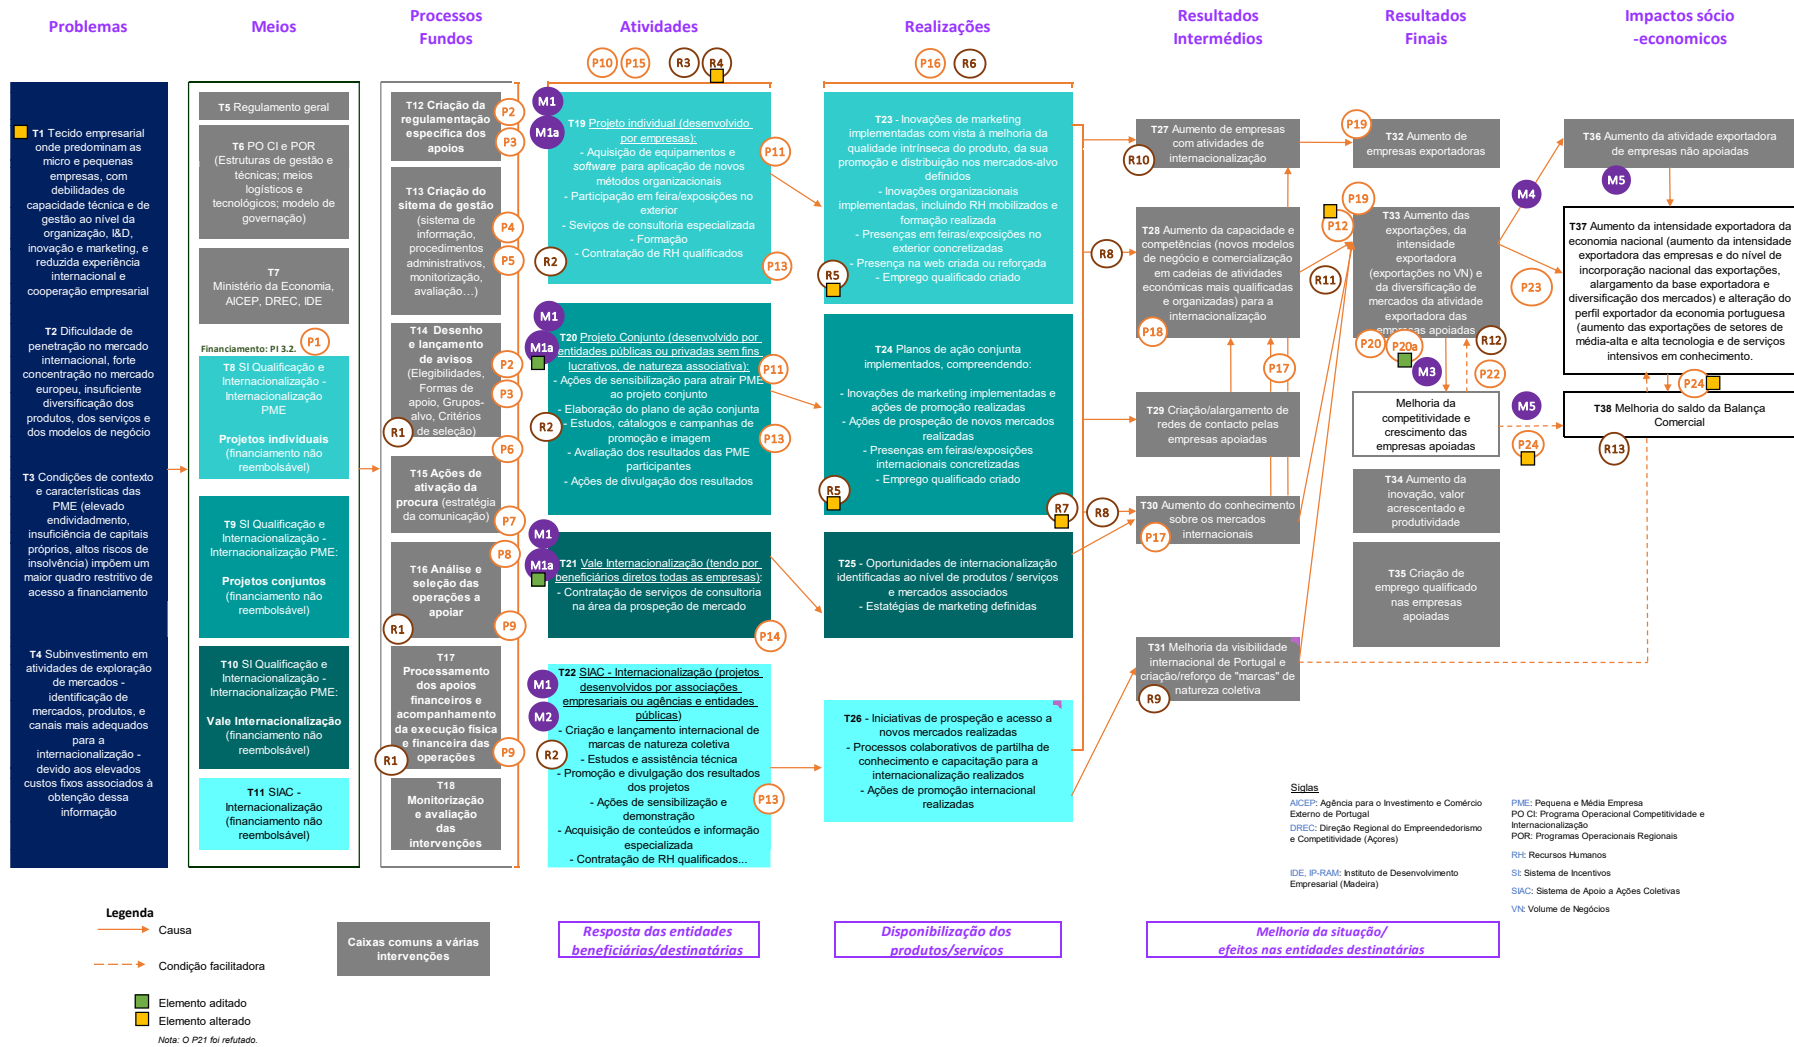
Problemas

Meios

Processos Fundos

Atividades

Realizações

Resultados Intermédios

Resultados Finais

Impactos sócio -economicos

P10 P15 R3 R4

P16 R6

T1 Tecido empresarial onde predominam as micro e pequenas empresas, com debilidades de capacidade técnica e de gestão ao nível da organização, I&D, inovação e marketing, e reduzida experiência internacional e cooperação empresarial

T2 Dificuldade de penetração no mercado internacional, forte concentração no mercado europeu, insuficiente diversificação dos produtos, dos serviços e dos modelos de negócio

T3 Condições de contexto e características das PME (elevado endividamento, insuficiência de capitais próprios, altos riscos de insolvência) impõem um maior quadro restritivo de acesso a financiamento

T4 Subinvestimento em atividades de exploração de mercados - identificação de mercados, produtos, e canais mais adequados para a internacionalização - devido aos elevados custos fixos associados à obtenção dessa informação

T5 Regulamento geral

T6 PO CI e POR (Estruturas de gestão e técnicas; meios logísticos e tecnológicos; modelo de governação)

T7 Ministério da Economia, AICEP, DREC, IDE

Financiamento: PI 3.2. P1

T8 SI Qualificação e Internacionalização - Internacionalização PME

Projetos individuais (financiamento não reembolsável)

T9 SI Qualificação e Internacionalização - Internacionalização PME:

Projetos conjuntos (financiamento não reembolsável)

T10 SI Qualificação e Internacionalização - Internacionalização PME:

Vale Internacionalização (financiamento não reembolsável)

T11 SIAC - Internacionalização (financiamento não reembolsável)

T12 Criação da regulamentação específica dos apoios P2 P3

T13 Criação do sitema de gestão (sistema de informação, procedimentos administrativos, monitorização, avaliação…) P4 P5

T14 Desenho e lançamento de avisos (Elegibilidades, Formas de apoio, Grupos-alvo, Critérios de seleção) P2 P3 R1 P6

T15 Ações de ativação da procura (estratégia da comunicação) P7

T16 Análise e seleção das operações a apoiar P8 R1 P9

T17 Processamento dos apoios financeiros e acompanhamento da execução física e financeira das operações R1 P9

T18 Monitorização e avaliação das intervenções

M1 M1a
T19 Projeto individual (desenvolvido por empresas):
- Aquisição de equipamentos e software para aplicação de novos métodos organizacionais
- Participação em feira/exposições no exterior
- Seviços de consultoria especializada
- Formação
- Contratação de RH qualificados
P11 R2 P13

M1 M1a
T20 Projeto Conjunto (desenvolvido por entidades públicas ou privadas sem fins lucrativos, de natureza associativa):
- Ações de sensibilização para atrair PME ao projeto conjunto
- Elaboração do plano de ação conjunta
- Estudos, catálogos e campanhas de promoção e imagem
- Avaliação dos resultados das PME participantes
- Ações de divulgação dos resultados
P11 R2 P13

M1 M1a
T21 Vale Internacionalização (tendo por beneficiários diretos todas as empresas):
- Contratação de serviços de consultoria na área da prospeção de mercado
P14

M1 M2
T22 SIAC - Internacionalização (projetos desenvolvidos por associações empresariais ou agências e entidades públicas)
- Criação e lançamento internacional de marcas de natureza coletiva
- Estudos e assistência técnica
- Promoção e divulgação dos resultados dos projetos
- Ações de sensibilização e demonstração
- Acquisição de conteúdos e informação especializada
- Contratação de RH qualificados...
R2 P13

T23 - Inovações de marketing implementadas com vista à melhoria da qualidade intrínseca do produto, da sua promoção e distribuição nos mercados-alvo definidos
- Inovações organizacionais implementadas, incluindo RH mobilizados e formação realizada
- Presenças em feiras/exposições no exterior concretizadas
- Presença na web criada ou reforçada
- Emprego qualificado criado
R5

T24 Planos de ação conjunta implementados, compreendendo:
- Inovações de marketing implementadas e ações de promoção realizadas
- Ações de prospeção de novos mercados realizadas
- Presenças em feiras/exposições internacionais concretizadas
- Emprego qualificado criado
R5 R7

T25 - Oportunidades de internacionalização identificadas ao nível de produtos / serviços e mercados associados
- Estatégias de marketing definidas

T26 - Iniciativas de prospeção e acesso a novos mercados realizadas
- Processos colaborativos de partilha de conhecimento e capacitação para a internacionalização realizados
- Ações de promoção internacional realizadas

R8 R8

T27 Aumento de empresas com atividades de internacionalização R10

T28 Aumento da capacidade e competências (novos modelos de negócio e comercialização em cadeias de atividades económicas mais qualificadas e organizadas) para a internacionalização P18

T29 Criação/alargamento de redes de contacto pelas empresas apoiadas P17

T30 Aumento do conhecimento sobre os mercados internacionais P17

T31 Melhoria da visibilidade internacional de Portugal e criação/reforço de "marcas" de natureza coletiva R9

P19 T32 Aumento de empresas exportadoras

P19 P12 R11
T33 Aumento das exportações, da intensidade exportadora (exportações no VN) e da diversificação de mercados da atividade exportadora das empresas apoiadas
P20 P20a R12 M3 P22

Melhoria da competitividade e crescimento das empresas apoiadas

T34 Aumento da inovação, valor acrescentado e produtividade

T35 Criação de emprego qualificado nas empresas apoiadas

M4 P23

T36 Aumento da atividade exportadora de empresas não apoiadas M5

T37 Aumento da intensidade exportadora da economia nacional (aumento da intensidade exportadora das empresas e do nível de incorporação nacional das exportações, alargamento da base exportadora e diversificação dos mercados) e alteração do perfil exportador da economia portuguesa (aumento das exportações de setores de média-alta e alta tecnologia e de serviços intensivos em conhecimento.

P24 M5

T38 Melhoria do saldo da Balança Comercial
P24 R13

Siglas
AICEP: Agência para o Investimento e Comércio Externo de Portugal
DREC: Direção Regional do Empreendedorismo e Competitividade (Açores)
IDE, IP-RAM: Instituto de Desenvolvimento Empresarial (Madeira)
PME: Pequena e Média Empresa
PO CI: Programa Operacional Competitividade e Internacionalização
POR: Programas Operacionais Regionais
RH: Recursos Humanos
SI: Sistema de Incentivos
SIAC: Sistema de Apoio a Ações Coletivas
VN: Volume de Negócios

Legenda
Causa
Condição facilitadora
Elemento aditado
Elemento alterado
Nota: O P21 foi refutado.

Caixas comuns a várias intervenções

Resposta das entidades beneficiárias/destinatárias

Disponibilização dos produtos/serviços

Melhoria da situação/ efeitos nas entidades destinatárias